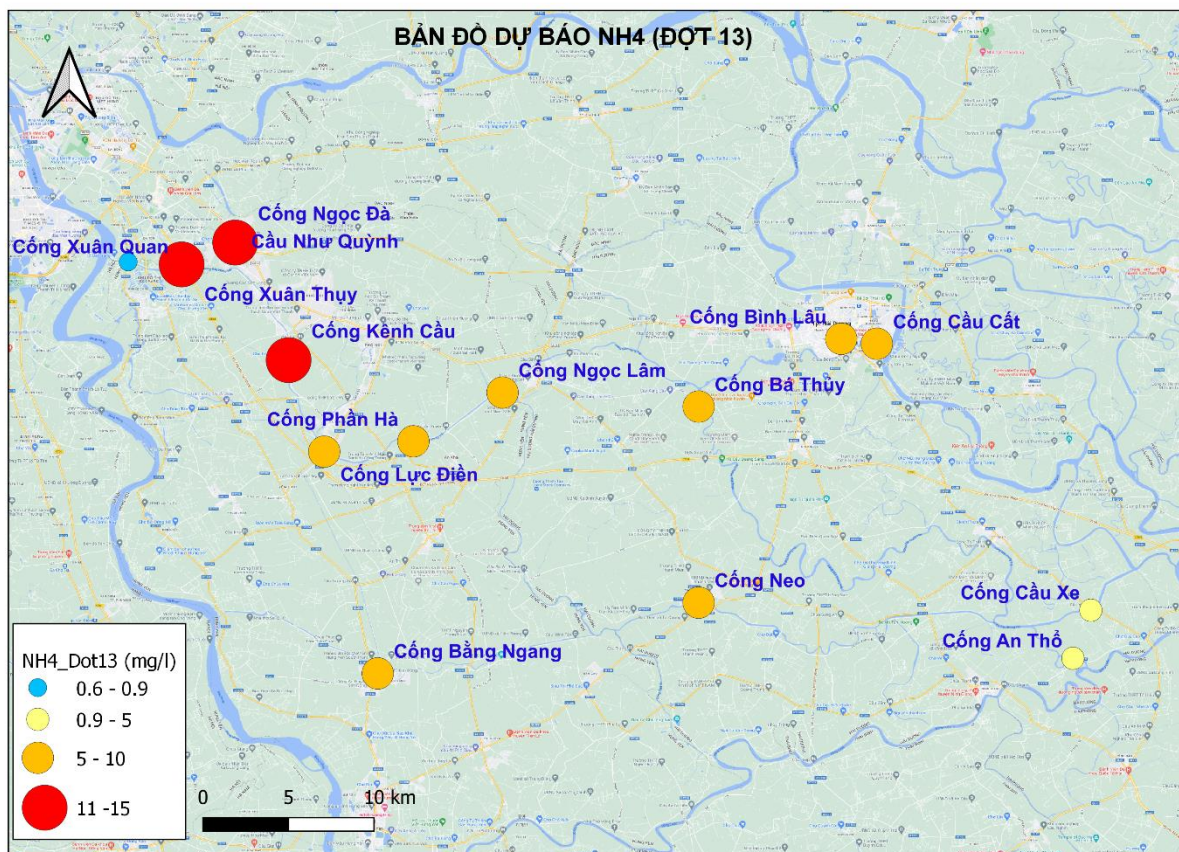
BẢN ĐỒ DỰ BÁO NH4 (ĐỢT 13)

Cống Ngọc Đà
Cầu Như Quỳnh
Cống Xuân Quan
Cống Xuân Thụy
Cống Kênh Cầu
Cống Bình Lâu
Cống Cầu Cất
Cống Ngọc Lâm
Cống Bá Thủy
Cống Phần Hà
Cống Lực Điền
Cống Neo
Cống Cầu Xe
Cống An Thổ
Cống Bằng Ngang

NH4_Dot13 (mg/l)
0.6 - 0.9
0.9 - 5
5 - 10
11 -15

0 5 10 km